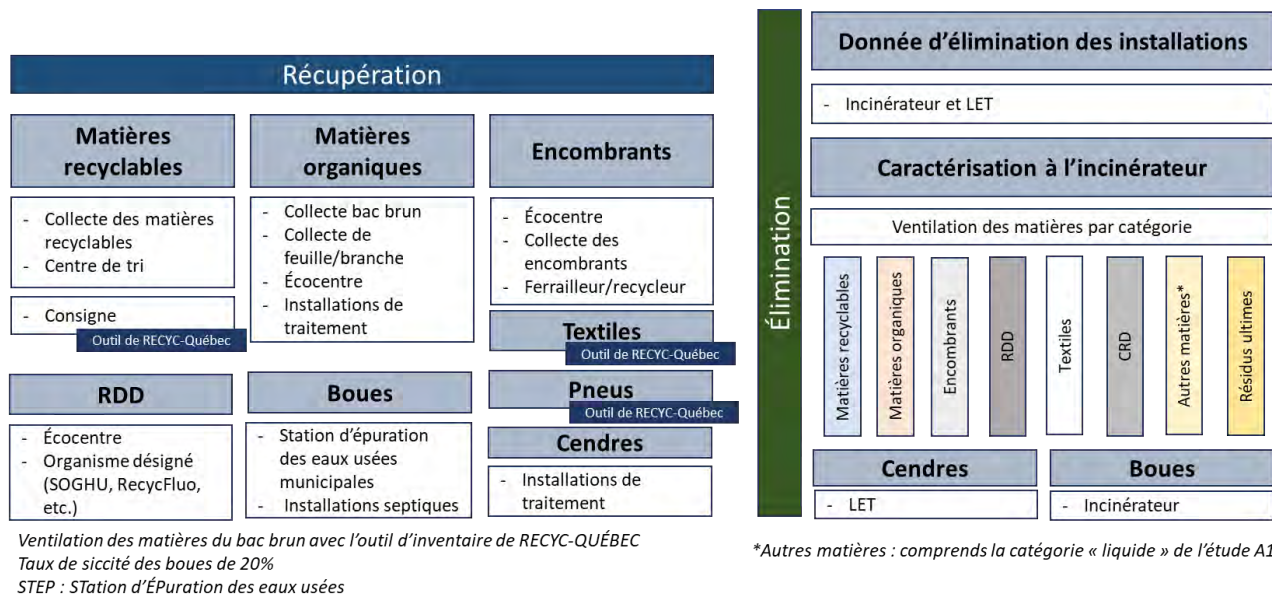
Récupération

Matières recyclables

- Collecte des matières recyclables
- Centre de tri

- Consigne

Outil de RECYC-Québec

Matières organiques

- Collecte bac brun
- Collecte de feuille/branche
- Écocentre
- Installations de traitement

Encombrants

- Écocentre
- Collecte des encombrants
- Ferrailleur/recycleur

Textiles

Outil de RECYC-Québec

Pneus

Outil de RECYC-Québec

Cendres

- Installations de traitement

RDD

- Écocentre
- Organisme désigné (SOGHU, RecycFluo, etc.)

Boues

- Station d'épuration des eaux usées municipales
- Installations septiques

Ventilation des matières du bac brun avec l'outil d'inventaire de RECYC-QUÉBEC
Taux de siccité des boues de 20%
STEP : STation d'ÉPuration des eaux usées

Élimination

Donnée d'élimination des installations

- Incinérateur et LET

Caractérisation à l'incinérateur

Ventilation des matières par catégorie

Matières recyclables

Matières organiques

Encombrants

RDD

Textiles

CRD

Autres matières*

Résidus ultimes

Cendres

- LET

Boues

- Incinérateur

*Autres matières : comprends la catégorie « liquide » de l'étude A1